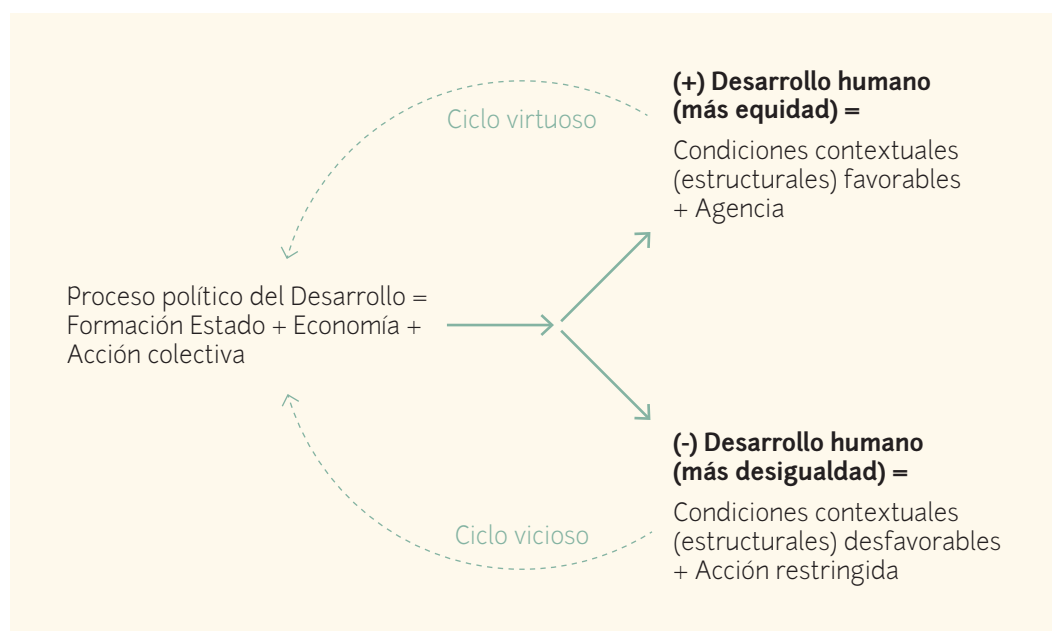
Ciclo virtuoso

**(+) Desarrollo humano (más equidad) =**

Condiciones contextuales (estructurales) favorables + Agencia

Proceso político del Desarrollo = Formación Estado + Economía + Acción colectiva

**(-) Desarrollo humano (más desigualdad) =**

Condiciones contextuales (estructurales) desfavorables + Acción restringida

Ciclo vicioso